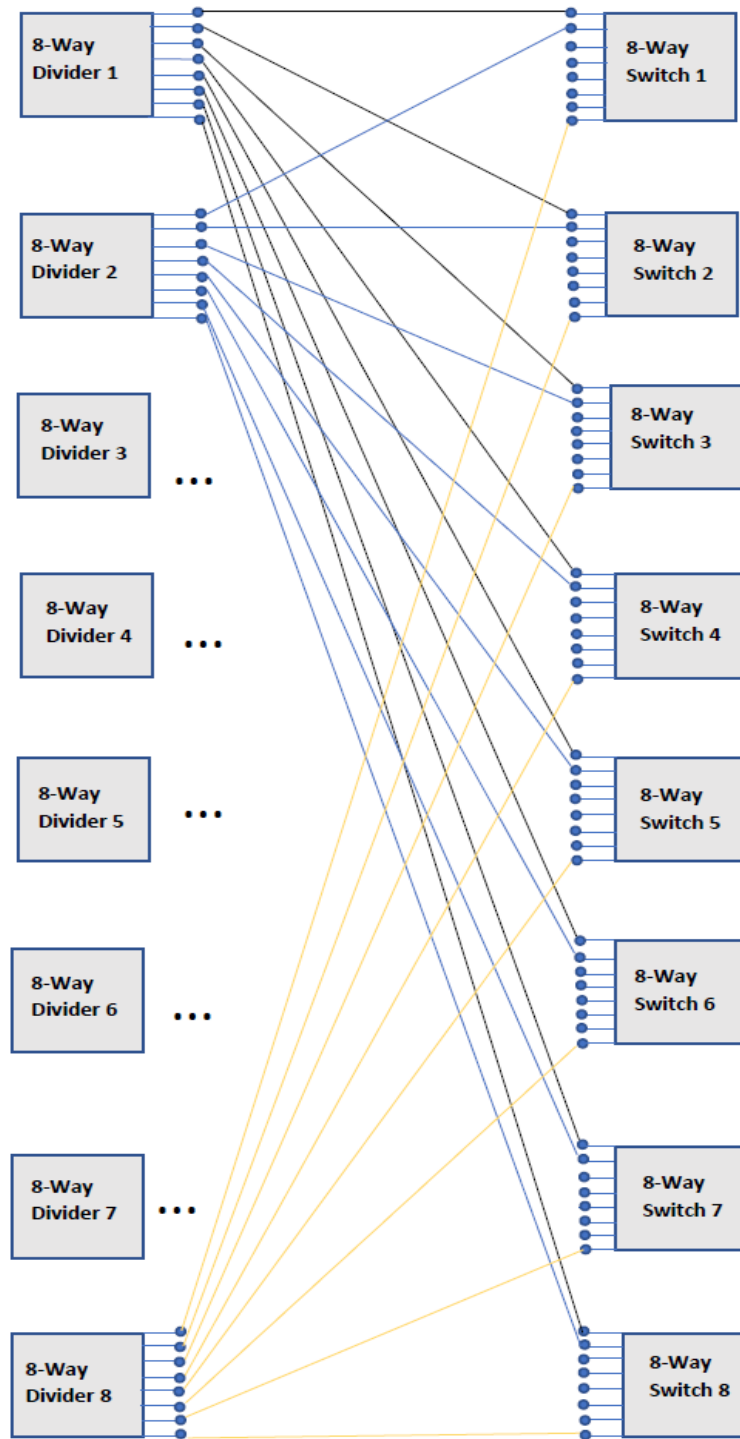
8-Way Divider 1

8-Way Switch 1

8-Way Divider 2

8-Way Switch 2

8-Way Divider 3

...

8-Way Switch 3

8-Way Divider 4

...

8-Way Switch 4

8-Way Divider 5

...

8-Way Switch 5

8-Way Divider 6

...

8-Way Switch 6

8-Way Divider 7

...

8-Way Switch 7

8-Way Divider 8

8-Way Switch 8